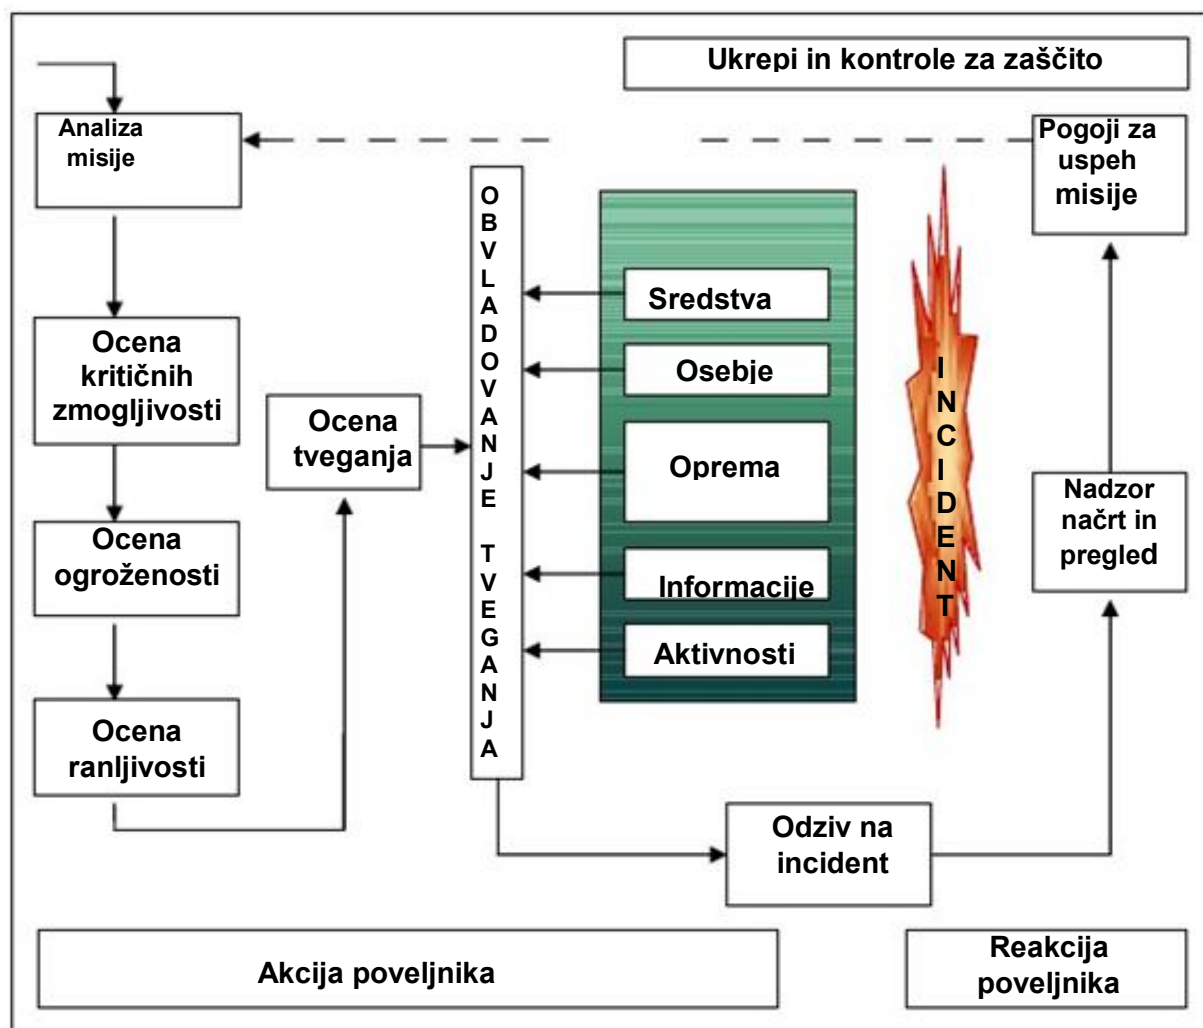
Ukrepi in kontrole za zaščito

Analiza misije

Pogoji za uspeh misije

OBVLADOVANJE TVEGANJA

Sredstva

Osebje

Oprema

Informacije

Aktivnosti

INCIDENT

Ocena kritičnih zmogljivosti

Ocena tveganja

Ocena ogroženosti

Ocena ranljivosti

Nadzor načrt in pregled

Odziv na incident

Akcija poveljnika

Reakcija poveljnika